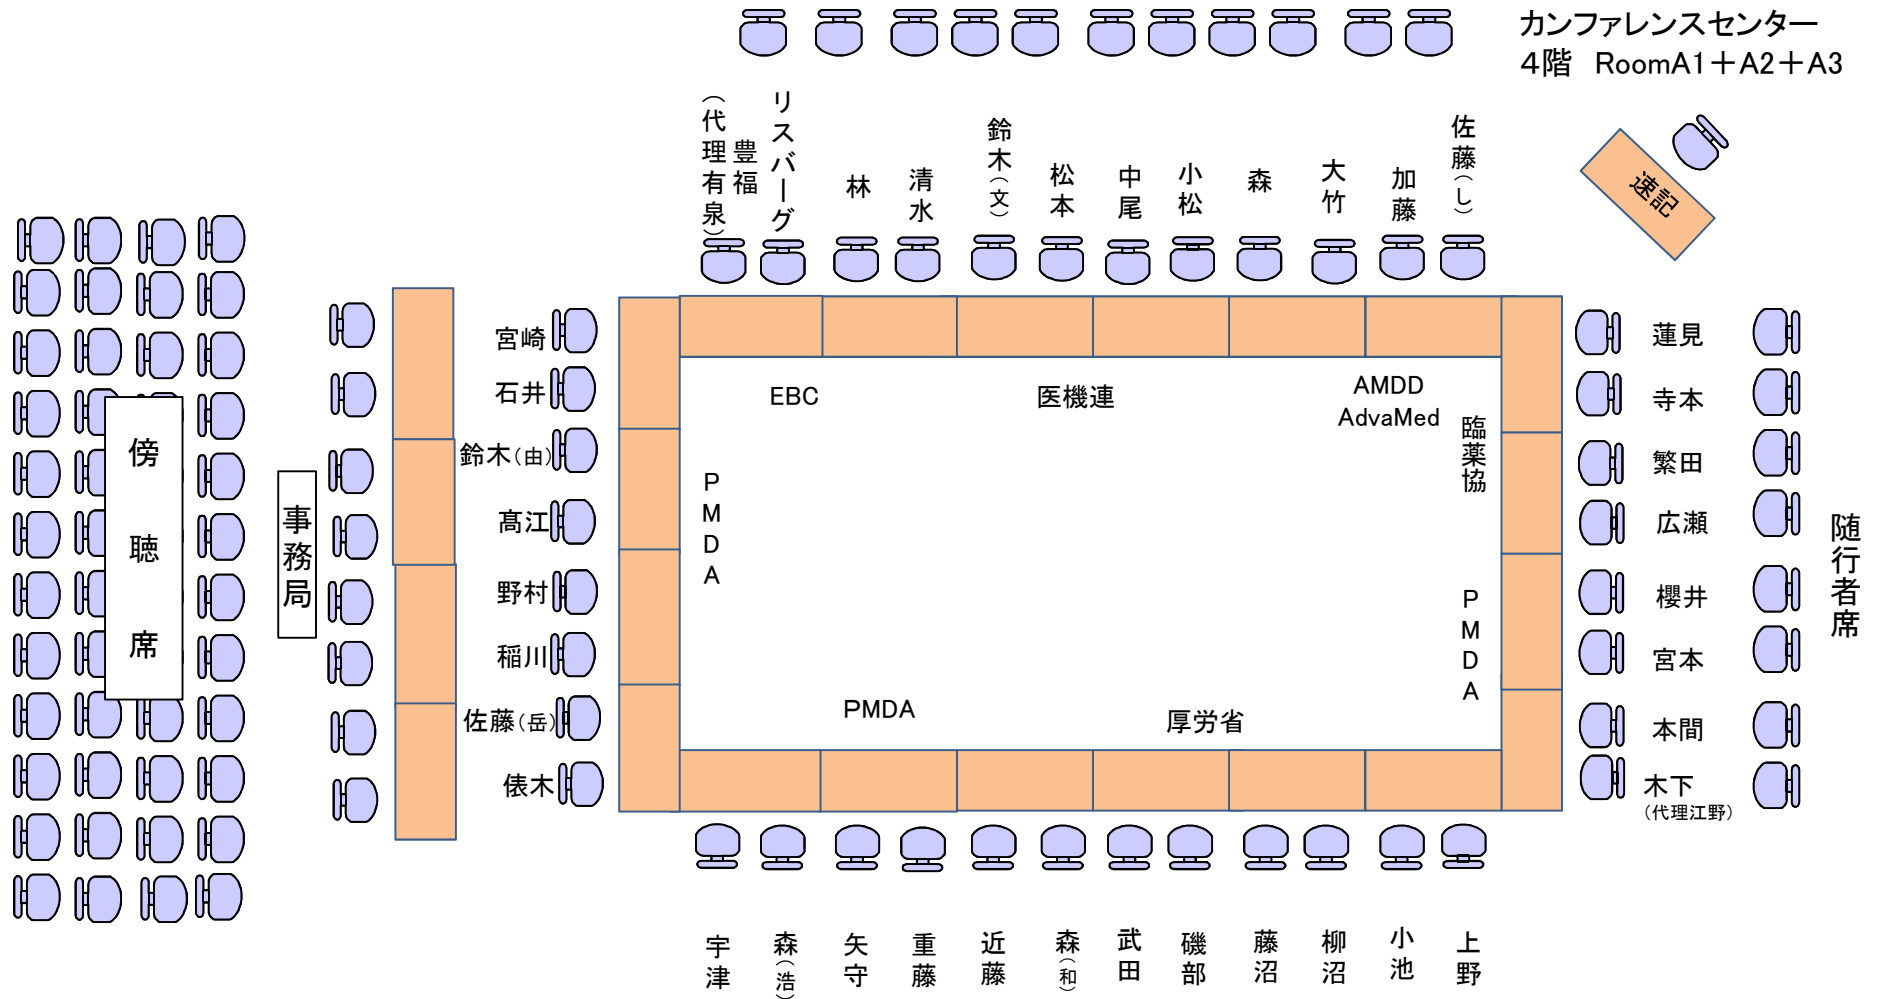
カンファレンスセンター
4階　RoomA1＋A2＋A3

豊福（代理有泉）
リスバーグ
林
清水
鈴木（文）
松本
中尾
小松
森
大竹
加藤
佐藤（し）

速記

傍聴席

事務局

宮崎
石井
鈴木（由）
髙江
野村
稲川
佐藤（岳）
俵木

EBC
医機連
AMDD
AdvaMed
臨薬協
PMDA
PMDA
PMDA
厚労省

蓮見
寺本
繁田
広瀬
櫻井
宮本
本間
木下
（代理江野）

随行者席

宇津
森（浩）
矢守
重藤
近藤
森（和）
武田
磯部
藤沼
柳沼
小池
上野